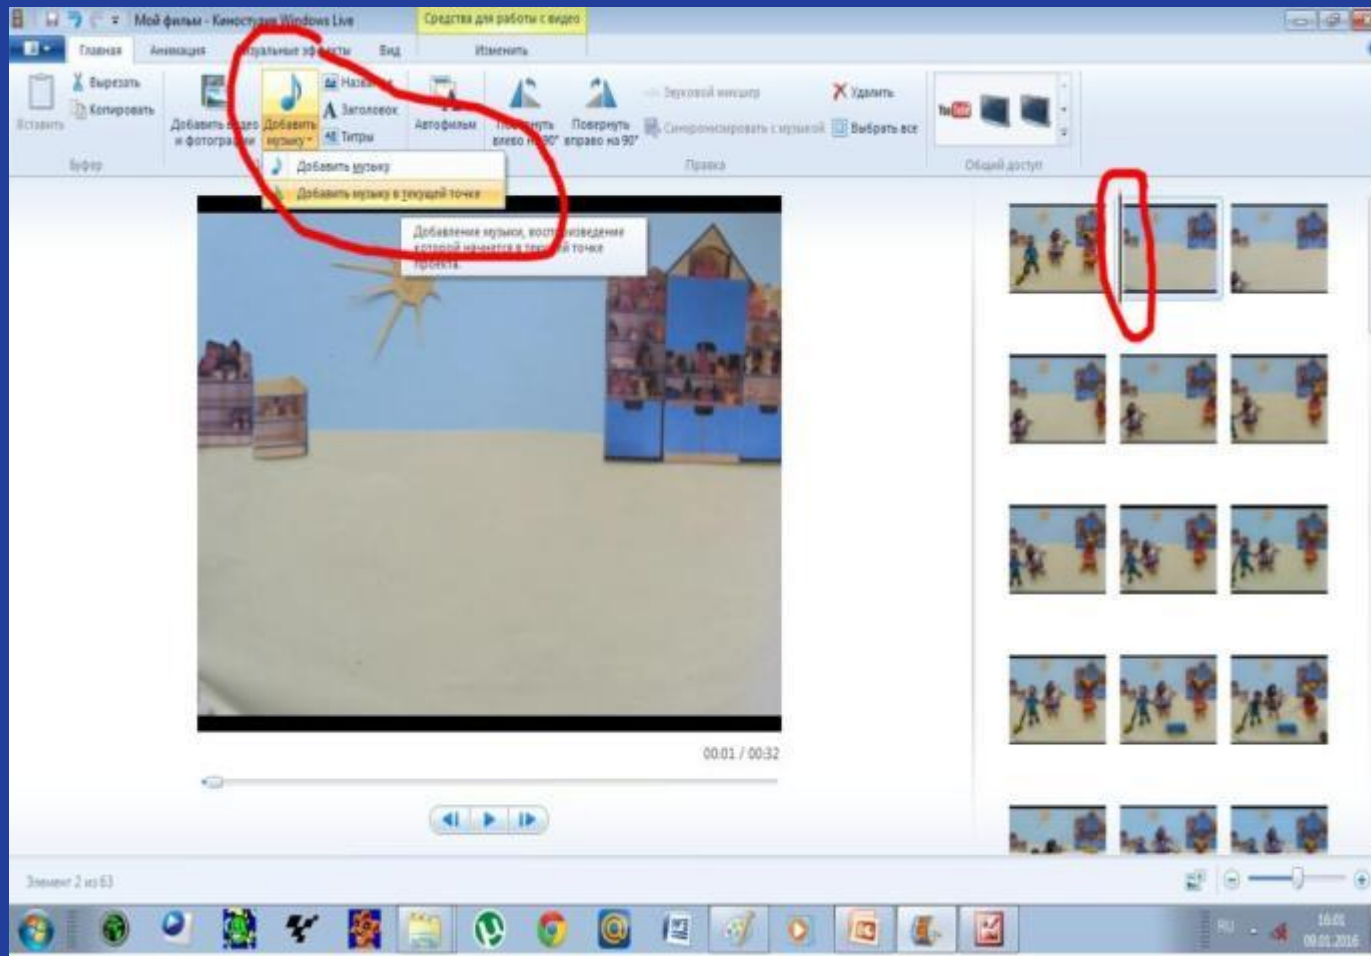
Мой фильм - Киностудия Windows Live
Средства для работы с видео
Главная
Анимация
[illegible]альные эффекты
Вид
Изменить
Вставить
Вырезать
Копировать
Буфер
Добавить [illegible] и фотогра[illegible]
Добавить музыку
Наз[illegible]
Заголовок
Титры
Автофильм
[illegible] влево на 90°
Повернуть вправо на 90°
Правка
Звуковой микшер
Синхронизировать с музыкой
Удалить
Выбрать все
Общий доступ
Добавить музыку
Добавить музыку в текущей точке
Добавление музыки, воспроизведение которой начнется в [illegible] точке проекта.
00:01 / 00:32
Элемент 2 из 63
RU
16:01
09.01.2016